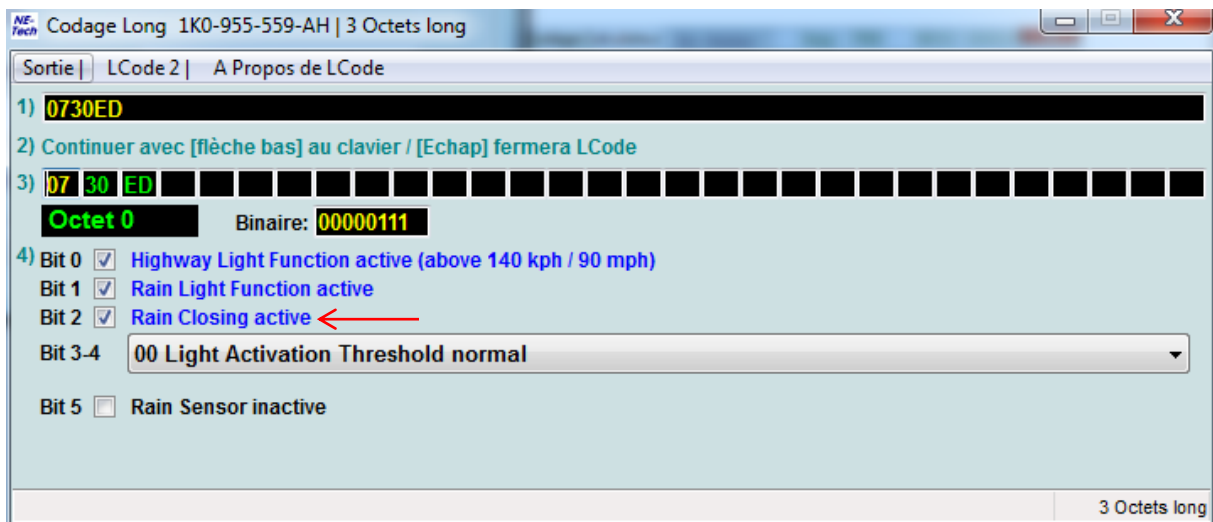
NE-Tech Codage Long 1K0-955-559-AH | 3 Octets long

Sortie | LCode 2 | A Propos de LCode

1) 0730ED

2) Continuer avec [flèche bas] au clavier / [Echap] fermera LCode

3) 07 30 ED

Octet 0

Binaire: 00000111

4) Bit 0 Highway Light Function active (above 140 kph / 90 mph)

Bit 1 Rain Light Function active

Bit 2 Rain Closing active

Bit 3-4 00 Light Activation Threshold normal

Bit 5 Rain Sensor inactive

3 Octets long